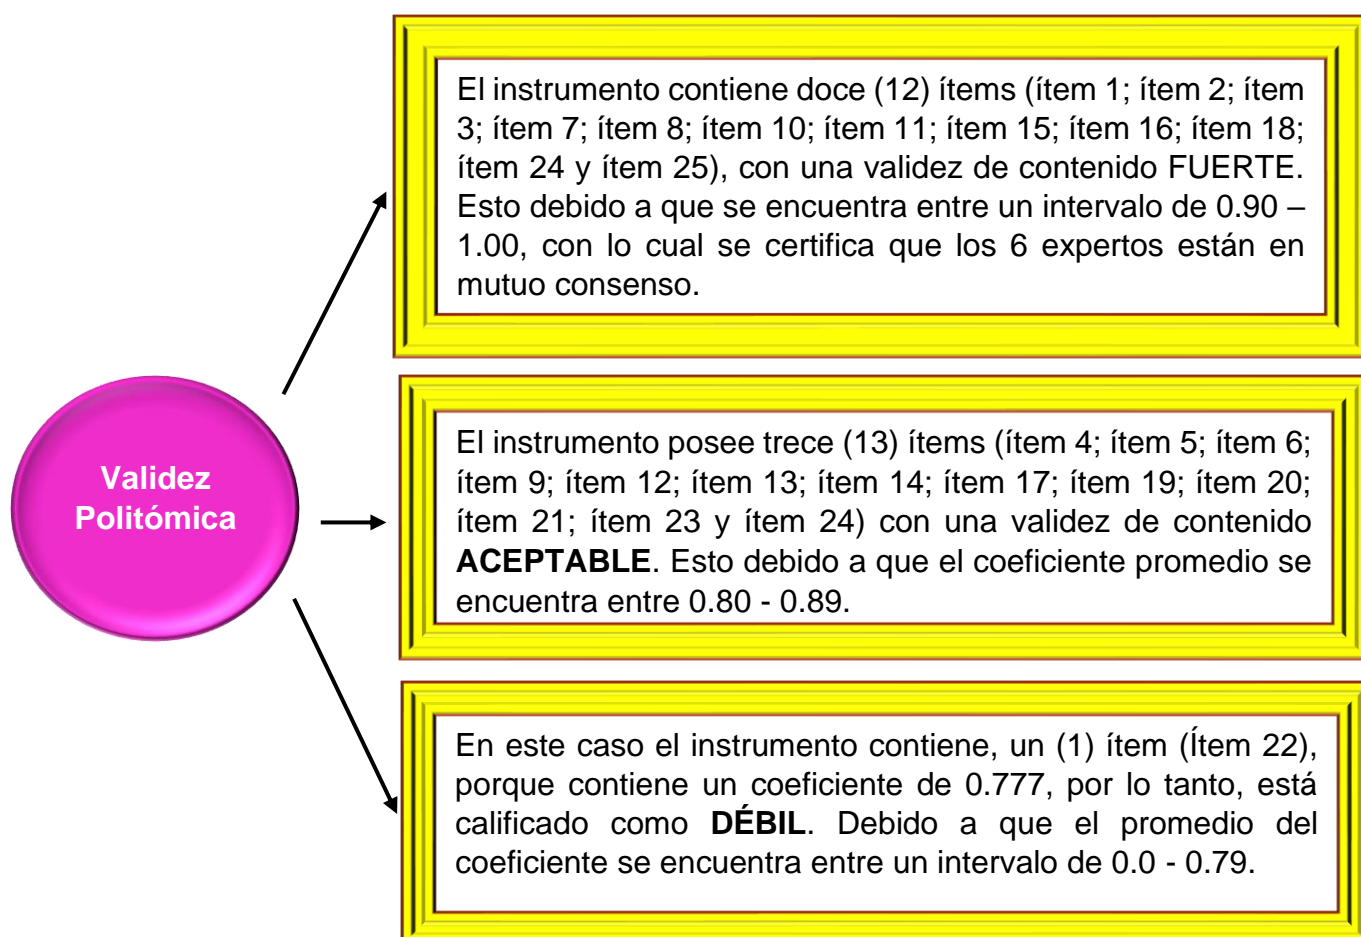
Validez Politómica

El instrumento contiene doce (12) ítems (ítem 1; ítem 2; ítem 3; ítem 7; ítem 8; ítem 10; ítem 11; ítem 15; ítem 16; ítem 18; ítem 24 y ítem 25), con una validez de contenido FUERTE. Esto debido a que se encuentra entre un intervalo de 0.90 – 1.00, con lo cual se certifica que los 6 expertos están en mutuo consenso.

El instrumento posee trece (13) ítems (ítem 4; ítem 5; ítem 6; ítem 9; ítem 12; ítem 13; ítem 14; ítem 17; ítem 19; ítem 20; ítem 21; ítem 23 y ítem 24) con una validez de contenido **ACEPTABLE**. Esto debido a que el coeficiente promedio se encuentra entre 0.80 - 0.89.

En este caso el instrumento contiene, un (1) ítem (Ítem 22), porque contiene un coeficiente de 0.777, por lo tanto, está calificado como **DÉBIL**. Debido a que el promedio del coeficiente se encuentra entre un intervalo de 0.0 - 0.79.